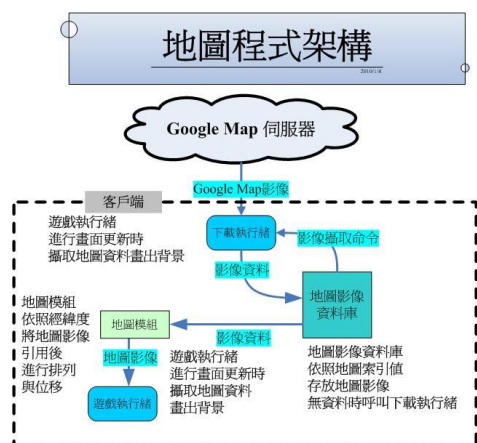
地圖程式架構

2010/1/8

Google Map 伺服器

Google Map影像

客戶端

遊戲執行緒
進行畫面更新時
擷取地圖資料畫出背景

下載執行緒

影像擷取命令

影像資料

地圖影像資料庫

地圖模組
依照經緯度
將地圖影像
引用後
進行排列
與位移

地圖模組

影像資料

地圖影像

遊戲執行緒

遊戲執行緒
進行畫面更新時
擷取地圖資料
畫出背景

地圖影像資料庫
依照地圖索引值
存放地圖影像
無資料時呼叫下載執行緒